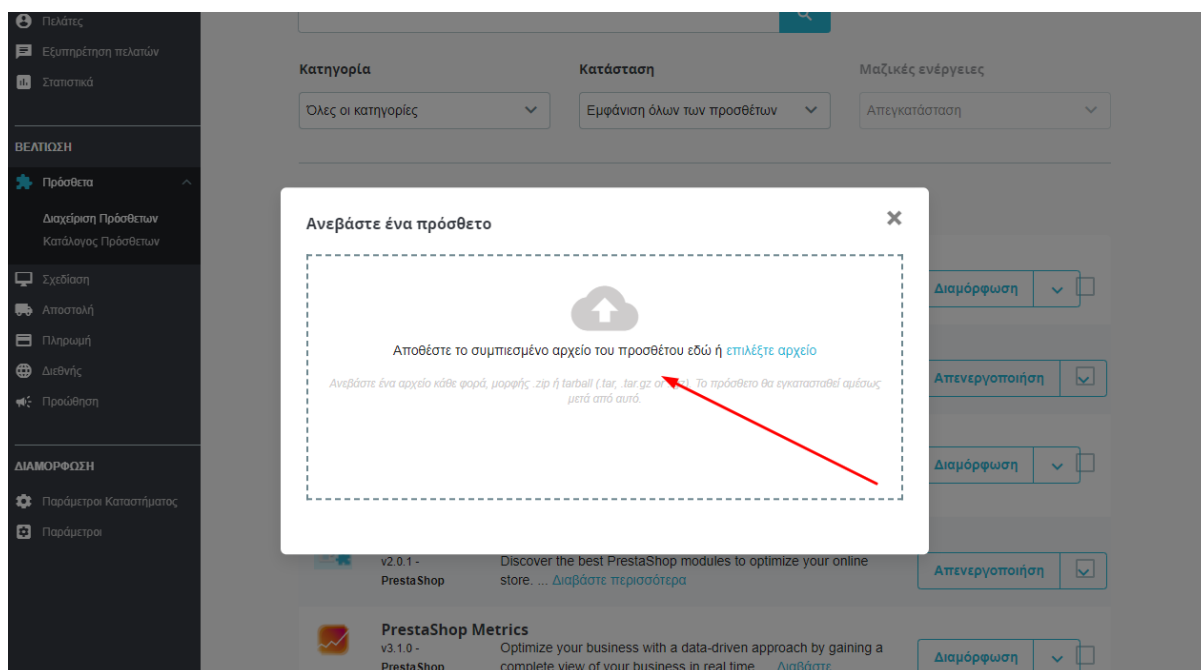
Πελάτες
Εξυπηρέτηση πελατών
Στατιστικά

ΒΕΛΤΙΩΣΗ
Πρόσθετα
Διαχείριση Πρόσθετων
Κατάλογος Πρόσθετων
Σχεδίαση
Αποστολή
Πληρωμή
Διεθνής
Προώθηση

ΔΙΑΜΟΡΦΩΣΗ
Παράμετροι Καταστήματος
Παράμετροι

Κατηγορία
Όλες οι κατηγορίες
Κατάσταση
Εμφάνιση όλων των προσθέτων
Μαζικές ενέργειες
Απεγκατάσταση

Ανεβάστε ένα πρόσθετο
×
Αποθέστε το συμπιεσμένο αρχείο του προσθέτου εδώ ή επιλέξτε αρχείο
Ανεβάστε ένα αρχείο κάθε φορά, μορφής .zip ή tarball (.tar, .tar.gz or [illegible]). Το πρόσθετο θα εγκατασταθεί αμέσως μετά από αυτό.

Διαμόρφωση
Απενεργοποίηση
Διαμόρφωση
v2.0.1 - PrestaShop
Discover the best PrestaShop modules to optimize your online store. ... Διαβάστε περισσότερα
Απενεργοποίηση
PrestaShop Metrics
v3.1.0 - PrestaShop
Optimize your business with a data-driven approach by gaining a complete view of your business in real time. ... Διαβάστε
Διαμόρφωση